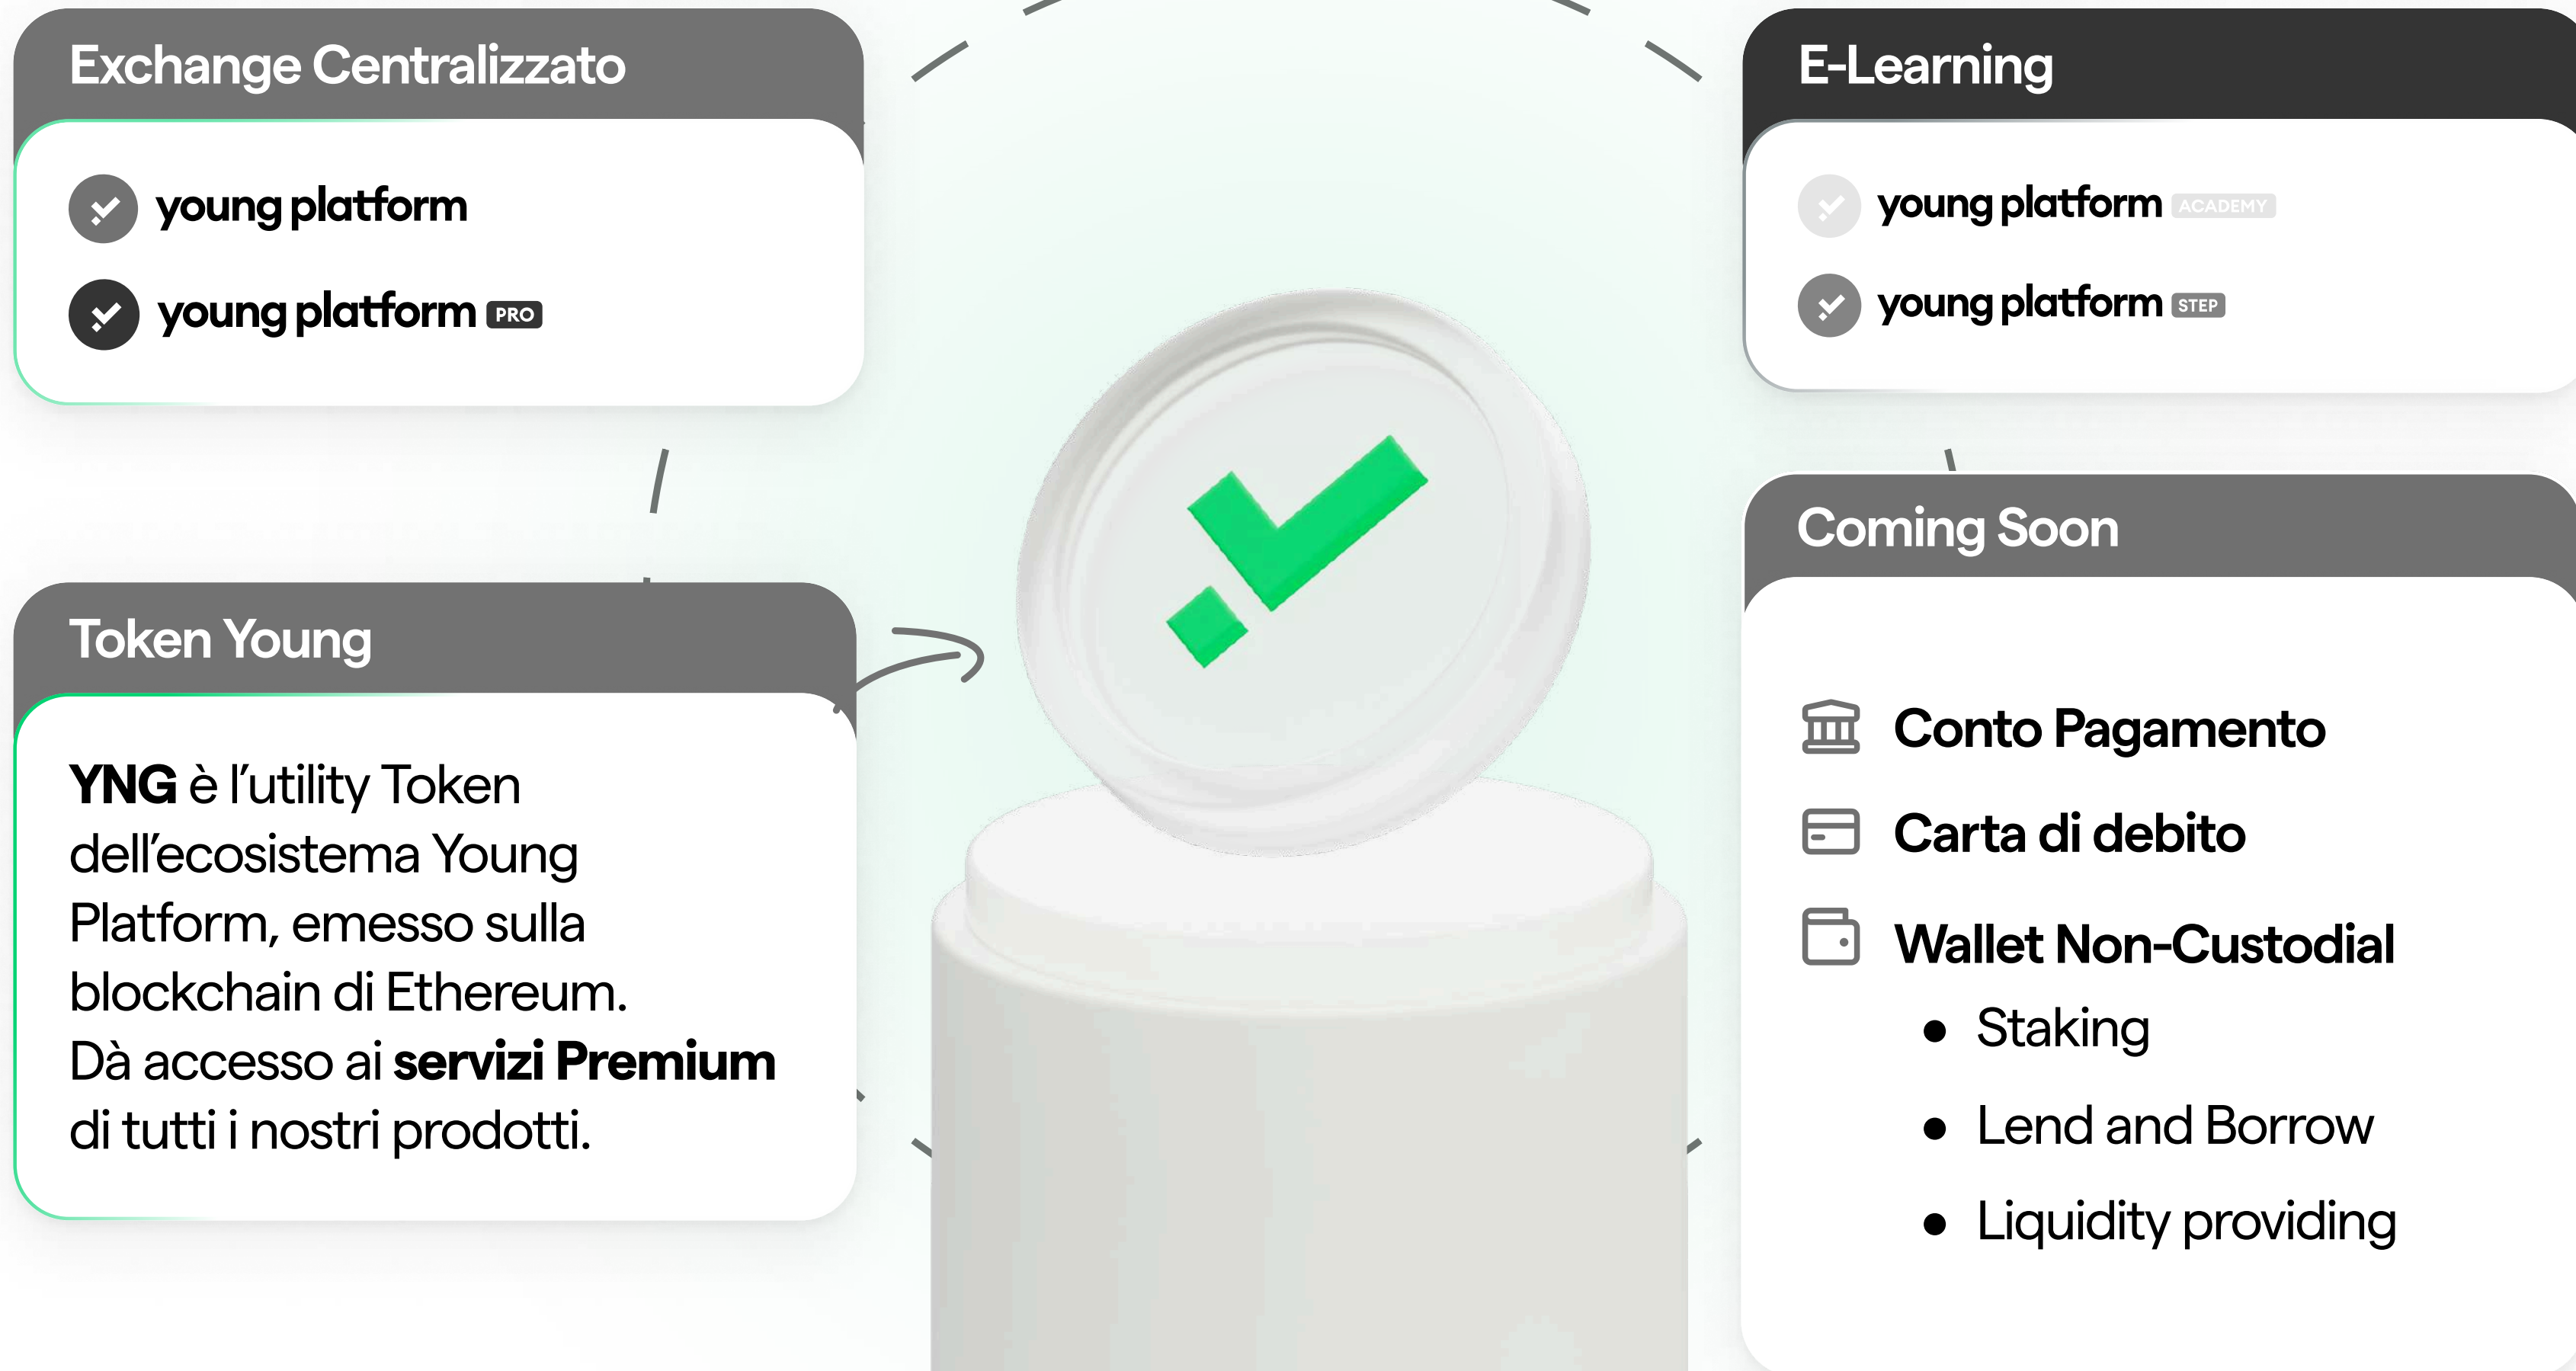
Exchange Centralizzato

young platform

young platform PRO

Token Young

**YNG** è l'utility Token dell'ecosistema Young Platform, emesso sulla blockchain di Ethereum. Dà accesso ai **servizi Premium** di tutti i nostri prodotti.

E-Learning

young platform ACADEMY

young platform STEP

Coming Soon

Conto Pagamento

Carta di debito

Wallet Non-Custodial

- Staking
- Lend and Borrow
- Liquidity providing